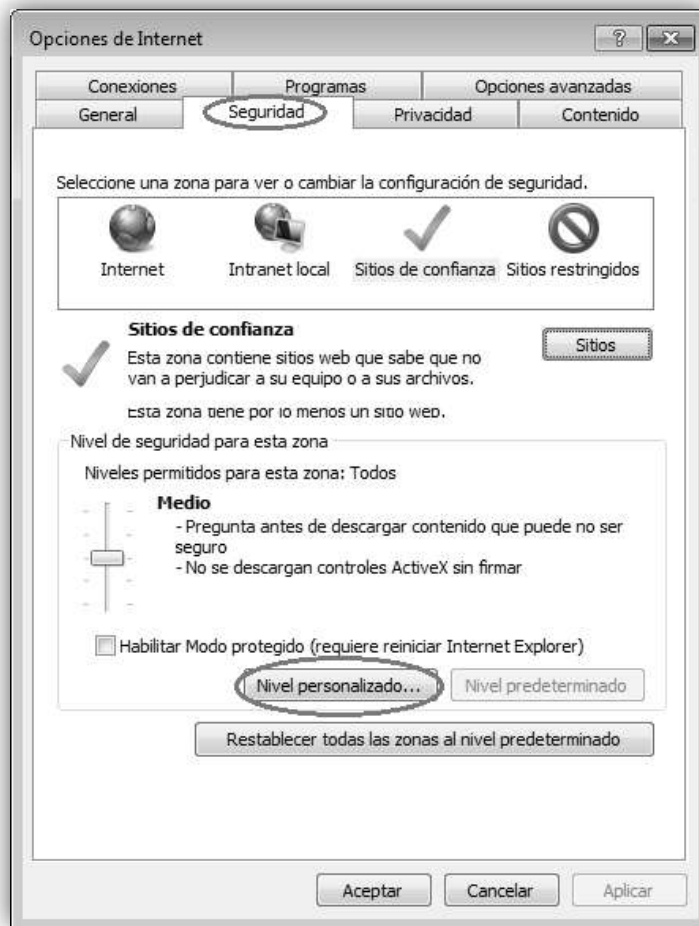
Opciones de Internet

?

Conexiones | Programas | Opciones avanzadas
General | Seguridad | Privacidad | Contenido

Seleccione una zona para ver o cambiar la configuración de seguridad.

Internet
Intranet local
Sitios de confianza
Sitios restringidos

Sitios de confianza
Esta zona contiene sitios web que sabe que no van a perjudicar a su equipo o a sus archivos.

Sitios

Esta zona tiene por lo menos un sitio web.

Nivel de seguridad para esta zona
Niveles permitidos para esta zona: Todos

Medio
- Pregunta antes de descargar contenido que puede no ser seguro
- No se descargan controles ActiveX sin firmar

Habilitar Modo protegido (requiere reiniciar Internet Explorer)

Nivel personalizado...
Nivel predeterminado

Restablecer todas las zonas al nivel predeterminado

Aceptar
Cancelar
Aplicar